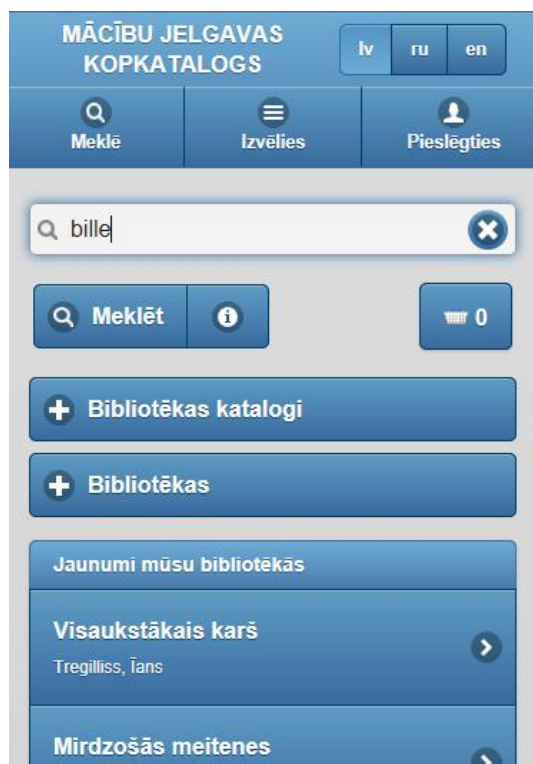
MĀCĪBU JELGAVAS KOPKATALOGS

lv ru en

Meklē Izvēlies Pieslēgties

bille

Meklēt

0

Bibliotēkas katalogi

Bibliotēkas

Jaunumi mūsu bibliotēkās

Visaukstākais karš

Tregilliss, Īans

Mirdzošās meitenes